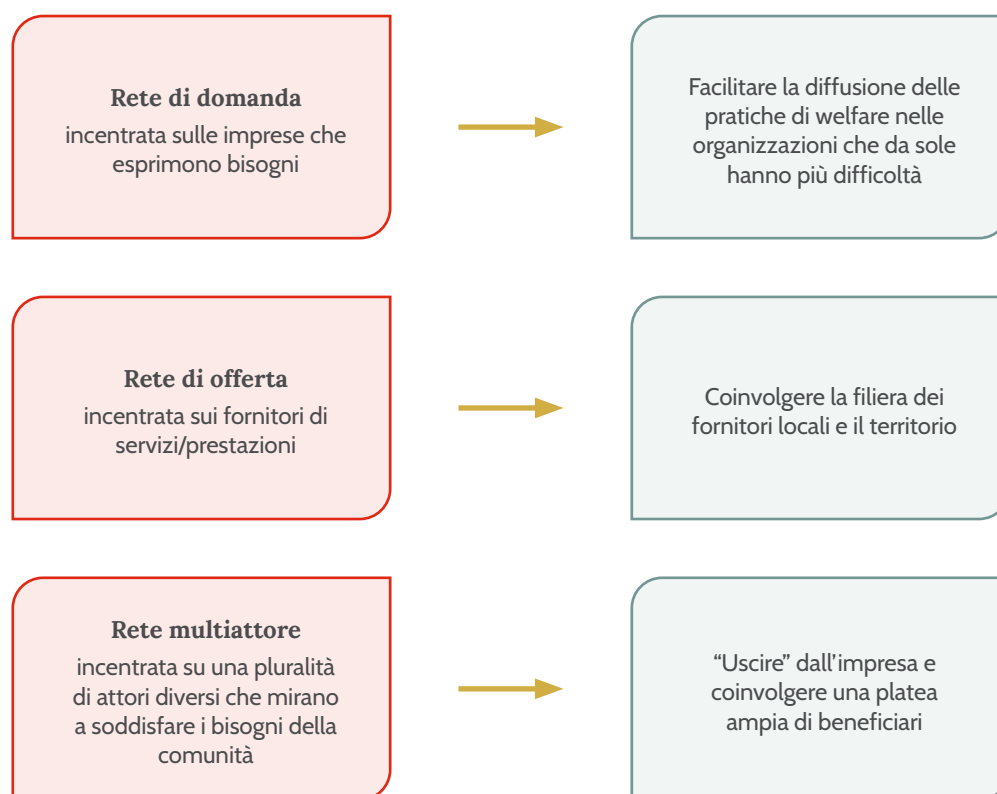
**Rete di domanda**
incentrata sulle imprese che esprimono bisogni

Facilitare la diffusione delle pratiche di welfare nelle organizzazioni che da sole hanno più difficoltà

**Rete di offerta**
incentrata sui fornitori di servizi/prestazioni

Coinvolgere la filiera dei fornitori locali e il territorio

**Rete multiattore**
incentrata su una pluralità di attori diversi che mirano a soddisfare i bisogni della comunità

"Uscire" dall'impresa e coinvolgere una platea ampia di beneficiari